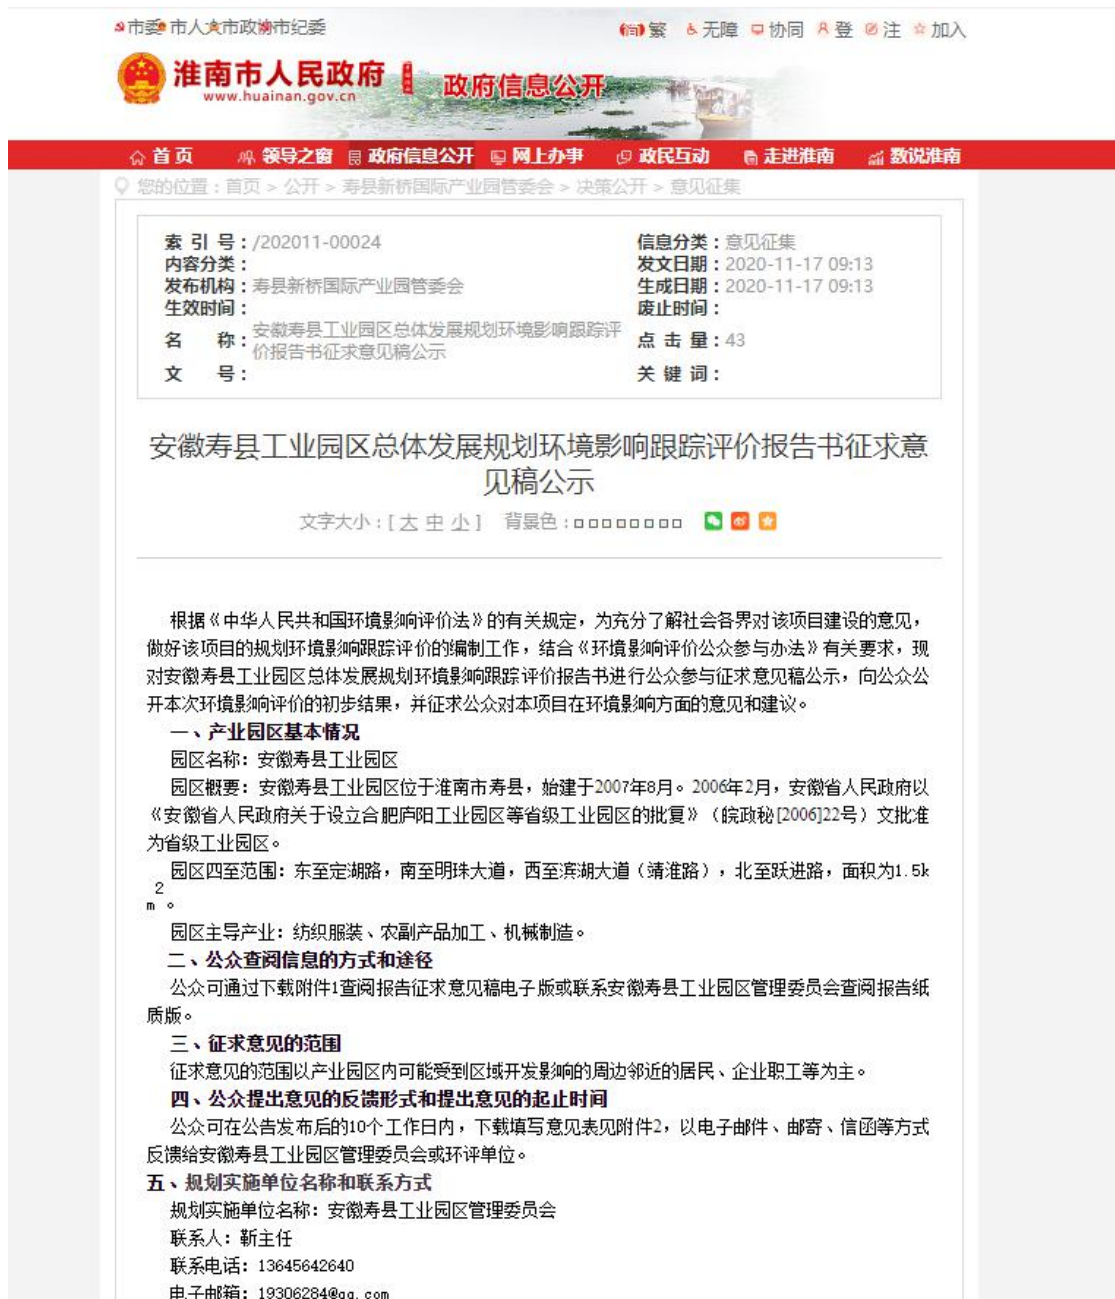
市委 市人大 市政府 市政协 市纪委

繁 无障 协同 登 注 加入

淮南市人民政府 www.huainan.gov.cn

政府信息公开

首页 领导之窗 政府信息公开 网上办事 政民互动 走进淮南 数说淮南

您的位置：首页 > 公开 > 寿县新桥国际产业园管委会 > 决策公开 > 意见征集

| 索引号：/202011-00024 | 信息分类：意见征集 |
|---|---|
| 内容分类： | 发文日期：2020-11-17 09:13 |
| 发布机构：寿县新桥国际产业园管委会 | 生成日期：2020-11-17 09:13 |
| 生效时间： | 废止时间： |
| 名 称：安徽寿县工业园区总体发展规划环境影响跟踪评价报告书征求意见稿公示 | 点击量：43 |
| 文 号： | 关键词： |

安徽寿县工业园区总体发展规划环境影响跟踪评价报告书征求意见稿公示

文字大小：[ 大 中 小 ] 背景色：

根据《中华人民共和国环境影响评价法》的有关规定，为充分了解社会各界对该项目建设的意见，做好该项目的规划环境影响跟踪评价的编制工作，结合《环境影响评价公众参与办法》有关要求，现对安徽寿县工业园区总体发展规划环境影响跟踪评价报告书进行公众参与征求意见稿公示，向公众公开本次环境影响评价的初步结果，并征求公众对本项目在环境影响方面的意见和建议。

一、产业园区基本情况

园区名称：安徽寿县工业园区

园区概要：安徽寿县工业园区位于淮南市寿县，始建于2007年8月。2006年2月，安徽省人民政府以《安徽省人民政府关于设立合肥庐阳工业园区等省级工业园区的批复》（皖政秘[2006]22号）文批准为省级工业园区。

园区四至范围：东至定湖路，南至明珠大道，西至滨湖大道（靖淮路），北至跃进路，面积为1.5k$m^2$。

园区主导产业：纺织服装、农副产品加工、机械制造。

二、公众查阅信息的方式和途径

公众可通过下载附件1查阅报告征求意见稿电子版或联系安徽寿县工业园区管理委员会查阅报告纸质版。

三、征求意见的范围

征求意见的范围以产业园区内可能受到区域开发影响的周边邻近的居民、企业职工等为主。

四、公众提出意见的反馈形式和提出意见的起止时间

公众可在公告发布后的10个工作日内，下载填写意见表见附件2，以电子邮件、邮寄、信函等方式反馈给安徽寿县工业园区管理委员会或环评单位。

五、规划实施单位名称和联系方式

规划实施单位名称：安徽寿县工业园区管理委员会

联系人：靳主任

联系电话：13645642640

电子邮箱：19306284@qq.com